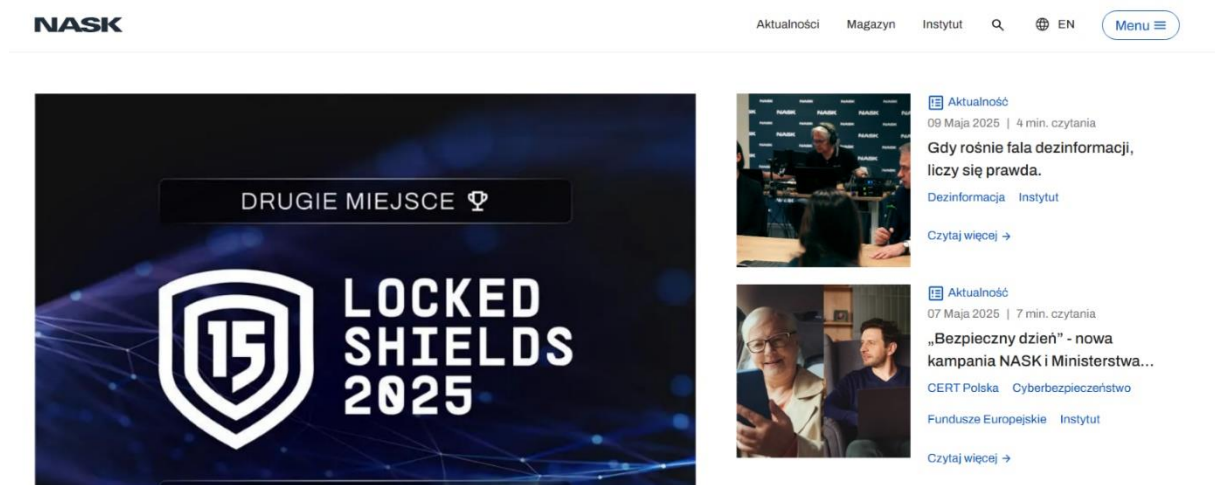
NASK

Aktualności Magazyn Instytut EN Menu

DRUGIE MIEJSCE

15

LOCKED SHIELDS 2025

Aktualność
09 Maja 2025 | 4 min. czytania
Gdy rośnie fala dezinformacji, liczy się prawda.
Dezinformacja Instytut
Czytaj więcej →

Aktualność
07 Maja 2025 | 7 min. czytania
„Bezpieczny dzień" - nowa kampania NASK i Ministerstwa...
CERT Polska Cyberbezpieczeństwo
Fundusze Europejskie Instytut
Czytaj więcej →